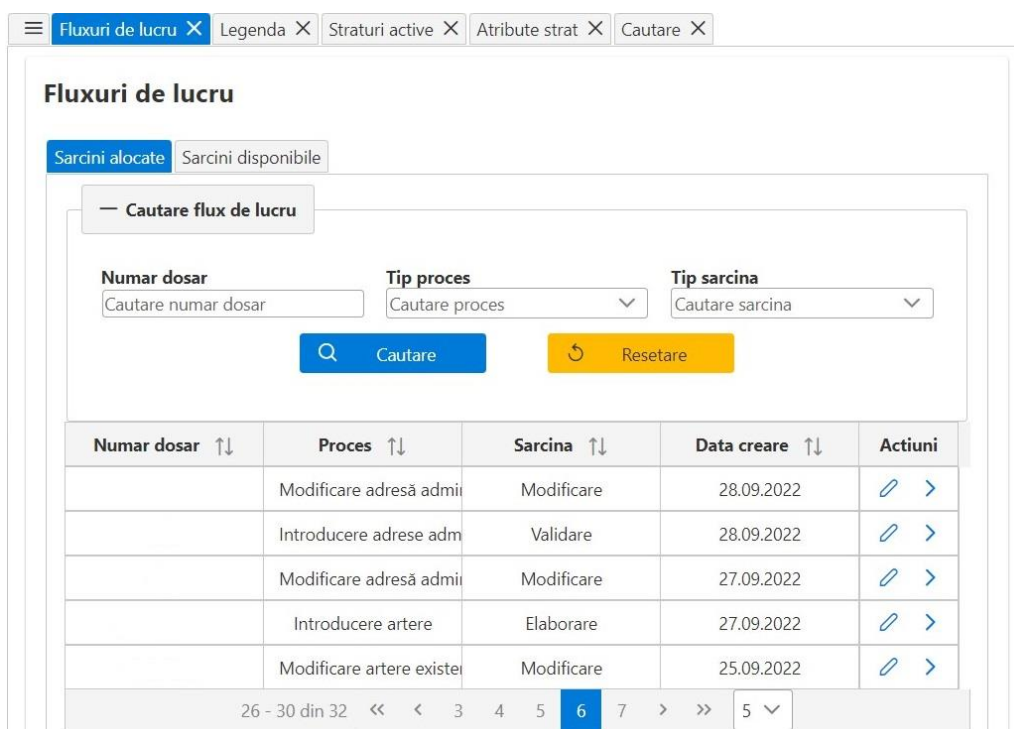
Fluxuri de lucru ✕ Legenda ✕ Straturi active ✕ Atribute strat ✕ Cautare ✕

Fluxuri de lucru

Sarcini alocate Sarcini disponibile

— Cautare flux de lucru

Numar dosar
Cautare numar dosar

Tip proces
Cautare proces

Tip sarcina
Cautare sarcina

Cautare

Resetare

| Numar dosar ↑↓ | Proces ↑↓ | Sarcina ↑↓ | Data creare ↑↓ | Actiuni |
|---|---|---|---|---|
| | Modificare adresă admi | Modificare | 28.09.2022 | |
| | Introducere adrese adm | Validare | 28.09.2022 | |
| | Modificare adresă admi | Modificare | 27.09.2022 | |
| | Introducere artere | Elaborare | 27.09.2022 | |
| | Modificare artere existe | Modificare | 25.09.2022 | |

26 - 30 din 32 « ‹ 3 4 5 6 7 › » 5